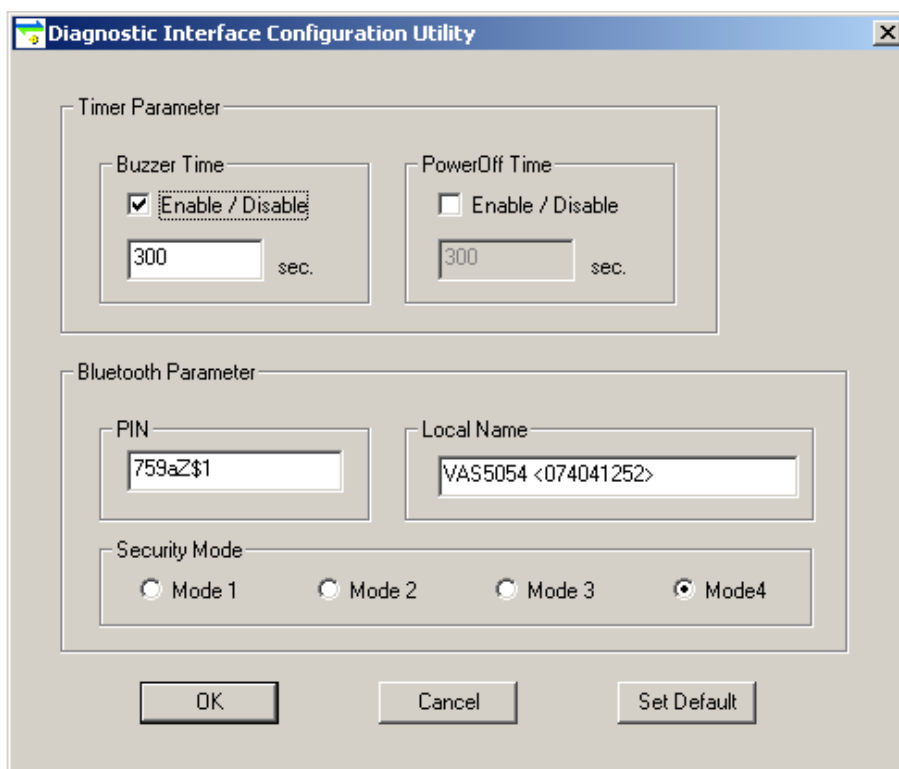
Diagnostic Interface Configuration Utility

X

Timer Parameter

Buzzer Time

Enable / Disable

300

sec.

PowerOff Time

Enable / Disable

300

sec.

Bluetooth Parameter

PIN

759aZ$1

Local Name

VAS5054 <074041252>

Security Mode

Mode 1

Mode 2

Mode 3

Mode4

OK

Cancel

Set Default